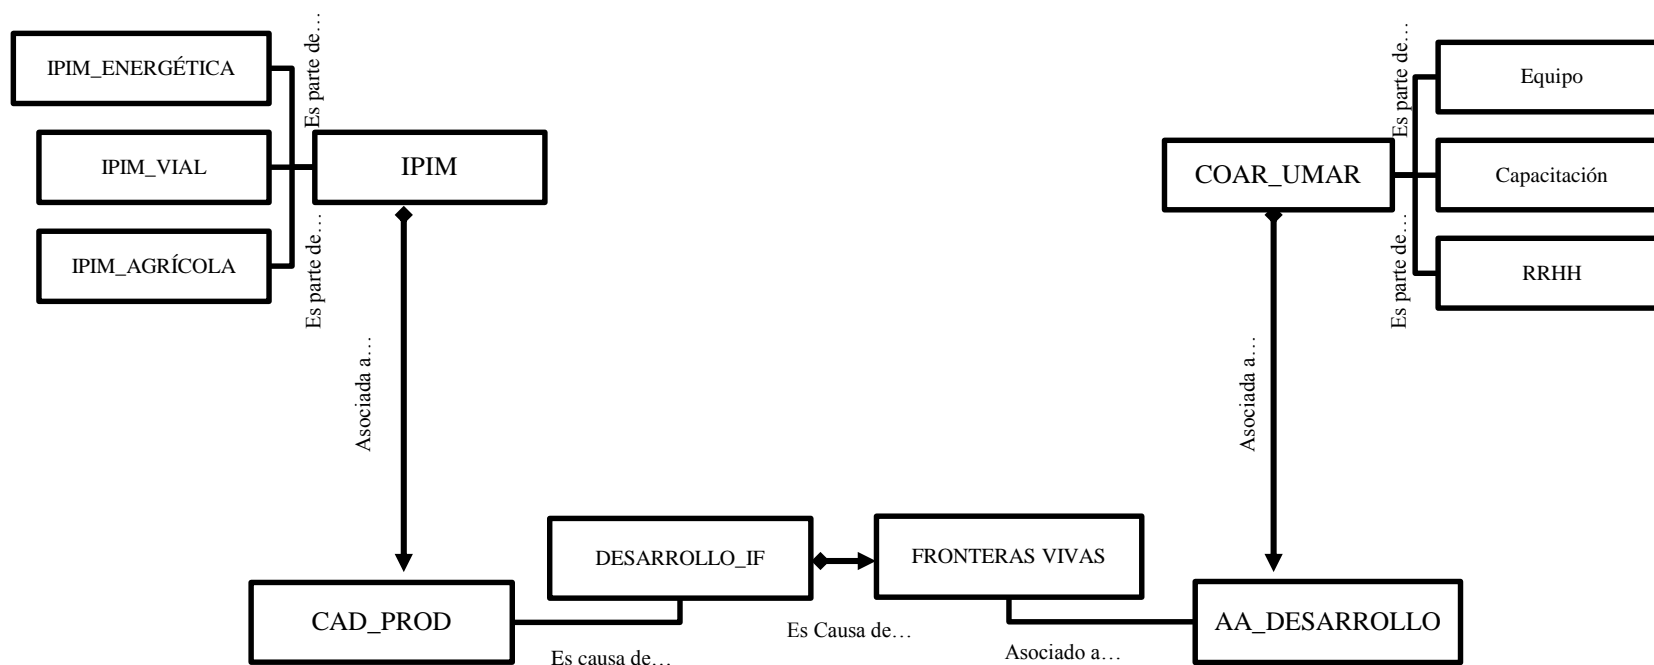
IPIM_ENERGÉTICA

Es parte de…

IPIM_VIAL

IPIM

IPIM_AGRÍCOLA

Es parte de…

Asociada a…

Es parte de…

Equipo

COAR_UMAR

Capacitación

Es parte de…

RRHH

Asociada a…

DESARROLLO_IF

FRONTERAS VIVAS

CAD_PROD

Es Causa de…

AA_DESARROLLO

Es causa de…

Asociado a…